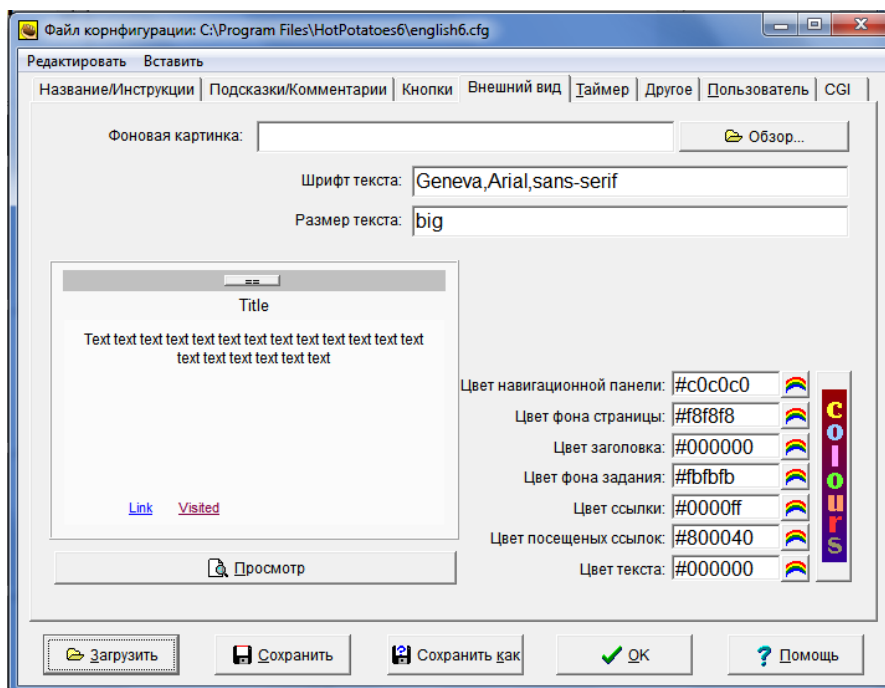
Файл корнфигурации: C:\Program Files\HotPotatoes6\english6.cfg

Редактировать Вставить

Название/Инструкции | Подсказки/Комментарии | Кнопки | Внешний вид | Таймер | Другое | Пользователь | CGI

Фоновая картинка:

Обзор...

Шрифт текста: Geneva,Arial,sans-serif

Размер текста: big

==

Title

Text text text text text text text text text text text text text text text text text text text

Link Visited

Просмотр

Цвет навигационной панели: #c0c0c0

Цвет фона страницы: #f8f8f8

Цвет заголовка: #000000

Цвет фона задания: #fbfbfb

Цвет ссылки: #0000ff

Цвет посещеных ссылок: #800040

Цвет текста: #000000

colours

Загрузить

Сохранить

Сохранить как

OK

Помощь